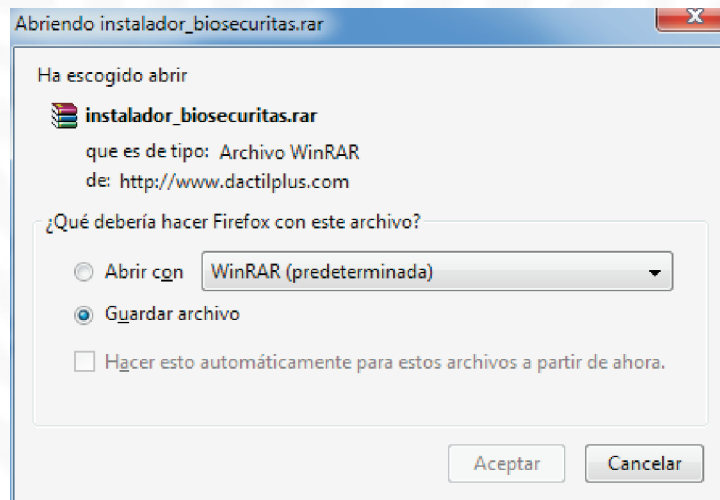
Abriendo instalador_biosecuritas.rar

Ha escogido abrir

instalador_biosecuritas.rar

que es de tipo: Archivo WinRAR

de: http://www.dactilplus.com

¿Qué debería hacer Firefox con este archivo?

Abrir con WinRAR (predeterminada)

Guardar archivo

Hacer esto automáticamente para estos archivos a partir de ahora.

Aceptar Cancelar